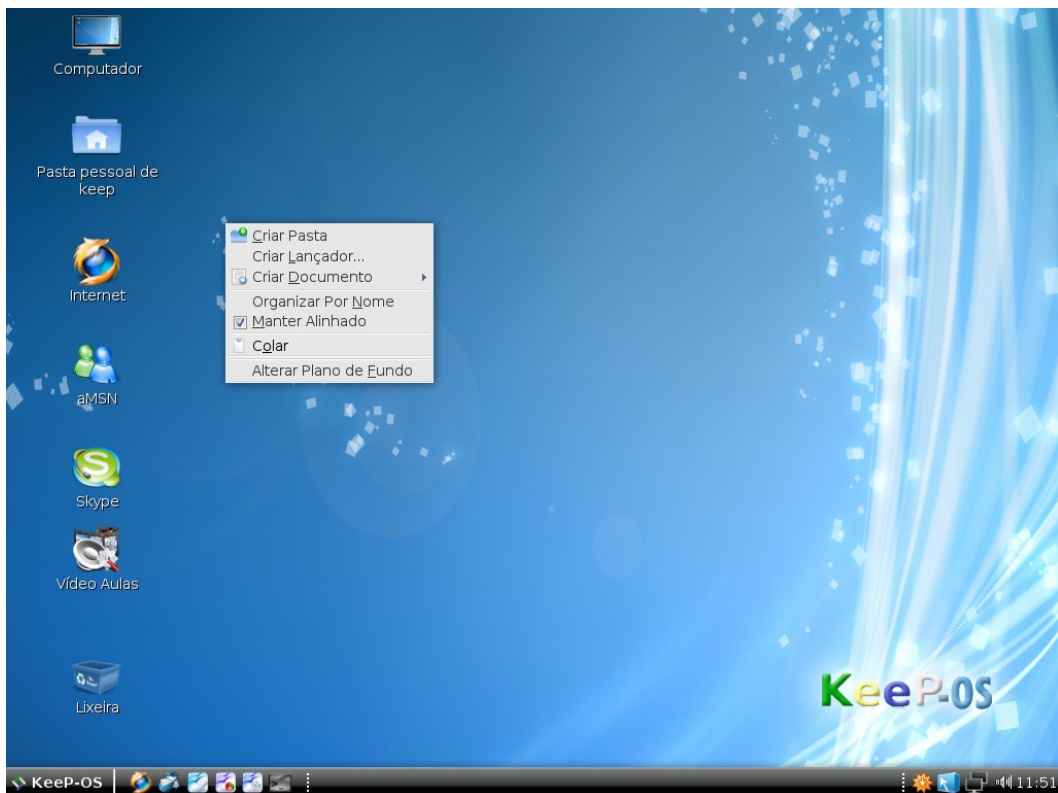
Computador

Pasta pessoal de keep

Internet

aMSN

Skype

Vídeo Aulas

Lixeira

Criar Pasta
Criar Lançador...
Criar Documento
Organizar Por Nome
Manter Alinhado
Colar
Alterar Plano de Fundo

KeeP-OS

KeeP-OS

11:51